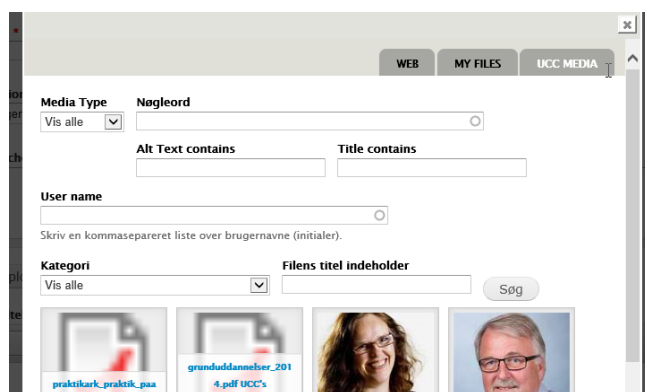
WEB
MY FILES
UCC MEDIA

Media Type
Vis alle
Nøgleord

Alt Text contains
Title contains

User name

Skriv en kommasepareret liste over brugernavne (initialer).

Kategori
Vis alle
Filens titel indeholder
Søg

praktikark_praktik_paa
grunduddannelser_2014.pdf UCC's